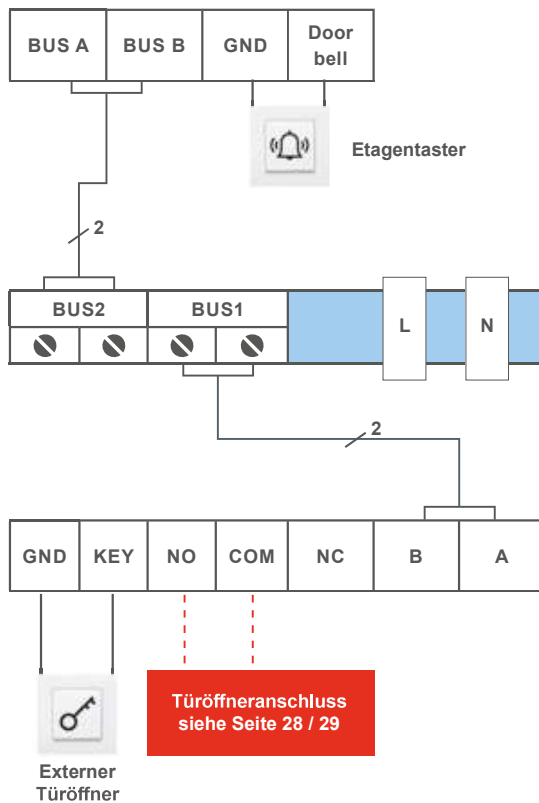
| BUS A | BUS B | GND | Door bell |
|---|---|---|---|

Etagentaster

2

| BUS2 | BUS1 | L | N |
|---|---|---|---|

2

| GND | KEY | NO | COM | NC | B | A |
|---|---|---|---|---|---|---|

Türöffneranschluss siehe Seite 28 / 29

Externer Türöffner